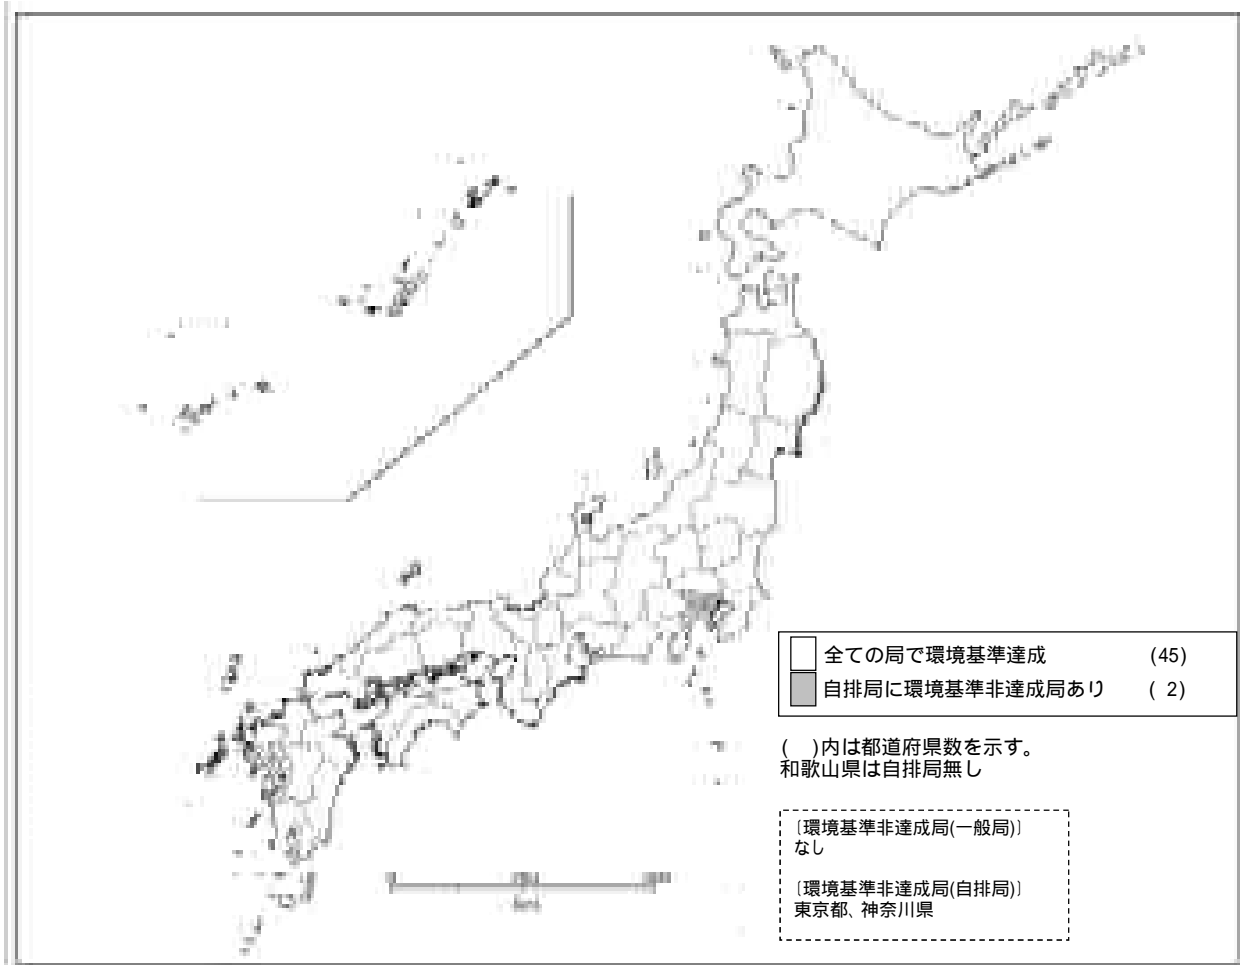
| | | |
|---|---|---|
| | 全ての局で環境基準達成 | (45) |
| | 自排局に環境基準非達成局あり | ( 2) |

( )内は都道府県数を示す。
和歌山県は自排局無し

〔環境基準非達成局(一般局)〕
なし

〔環境基準非達成局(自排局)〕
東京都、神奈川県